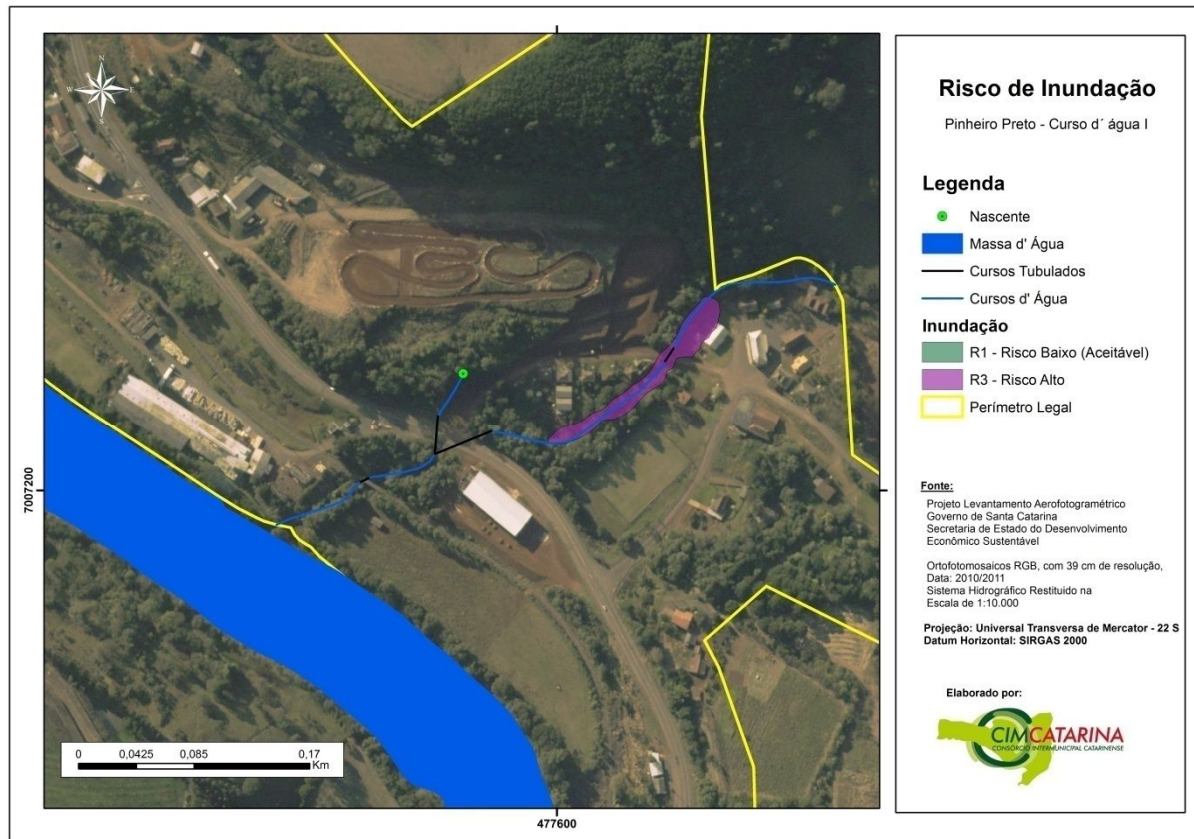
N
W
E
S

Risco de Inundação

Pinheiro Preto - Curso d´ água I

Legenda

Nascente

Massa d' Água

Cursos Tubulados

Cursos d' Água

Inundação

R1 - Risco Baixo (Aceitável)

R3 - Risco Alto

Perímetro Legal

Fonte:
Projeto Levantamento Aerofotogramétrico
Governo de Santa Catarina
Secretaria de Estado do Desenvolvimento Econômico Sustentável

Ortofotomosaicos RGB, com 39 cm de resolução, Data: 2010/2011
Sistema Hidrográfico Restituido na Escala de 1:10.000

Projeção: Universal Transversa de Mercator - 22 S
Datum Horizontal: SIRGAS 2000

Elaborado por:

CIMCATARINA
CONSÓRCIO INTERMUNICIPAL CATARINENSE

0 0,0425 0,085 0,17
Km

7007200

477600